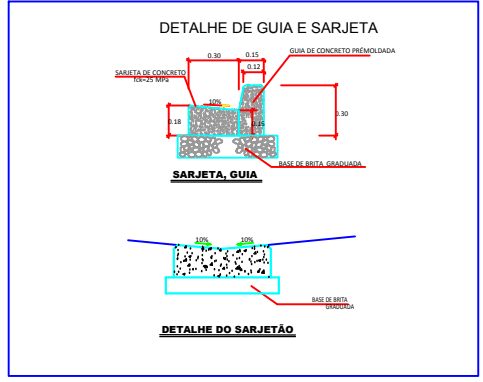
DETALHE DE GUIA E SARJETA

0.30

0.15

0.12

GUIA DE CONCRETO PRÉMOLDADA

SARJETA DE CONCRETO
fck=25 MPa

10%

0.18

0.45

0.30

BASE DE BRITA GRADUADA

SARJETA, GUIA

10%

10%

BASE DE BRITA GRADUADA

DETALHE DO SARJETÃO